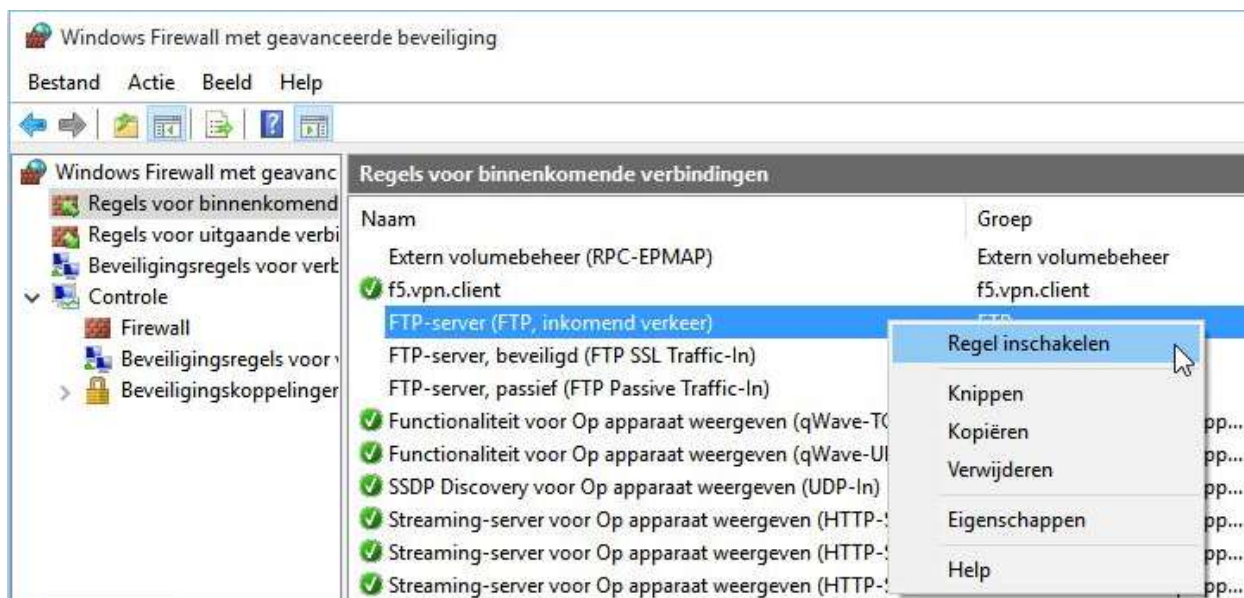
Windows Firewall met geavanceerde beveiliging

Bestand Actie Beeld Help

Windows Firewall met geavanc
Regels voor binnenkomend
Regels voor uitgaande verbi
Beveiligingsregels voor verb
Controle
Firewall
Beveiligingsregels voor
Beveiligingskoppelinger

Regels voor binnenkomende verbindingen

| Naam | Groep |
|---|---|
| Extern volumebeheer (RPC-EPMAP) | Extern volumebeheer |
| f5.vpn.client | f5.vpn.client |
| FTP-server (FTP, inkomend verkeer) | FTP |
| FTP-server, beveiligd (FTP SSL Traffic-In) | |
| FTP-server, passief (FTP Passive Traffic-In) | |
| Functionaliteit voor Op apparaat weergeven (qWave-TC | pp... |
| Functionaliteit voor Op apparaat weergeven (qWave-UI | pp... |
| SSDP Discovery voor Op apparaat weergeven (UDP-In) | pp... |
| Streaming-server voor Op apparaat weergeven (HTTP-S | pp... |
| Streaming-server voor Op apparaat weergeven (HTTP-S | pp... |
| Streaming-server voor Op apparaat weergeven (HTTP-S | pp... |

Regel inschakelen
Knippen
Kopiëren
Verwijderen
Eigenschappen
Help